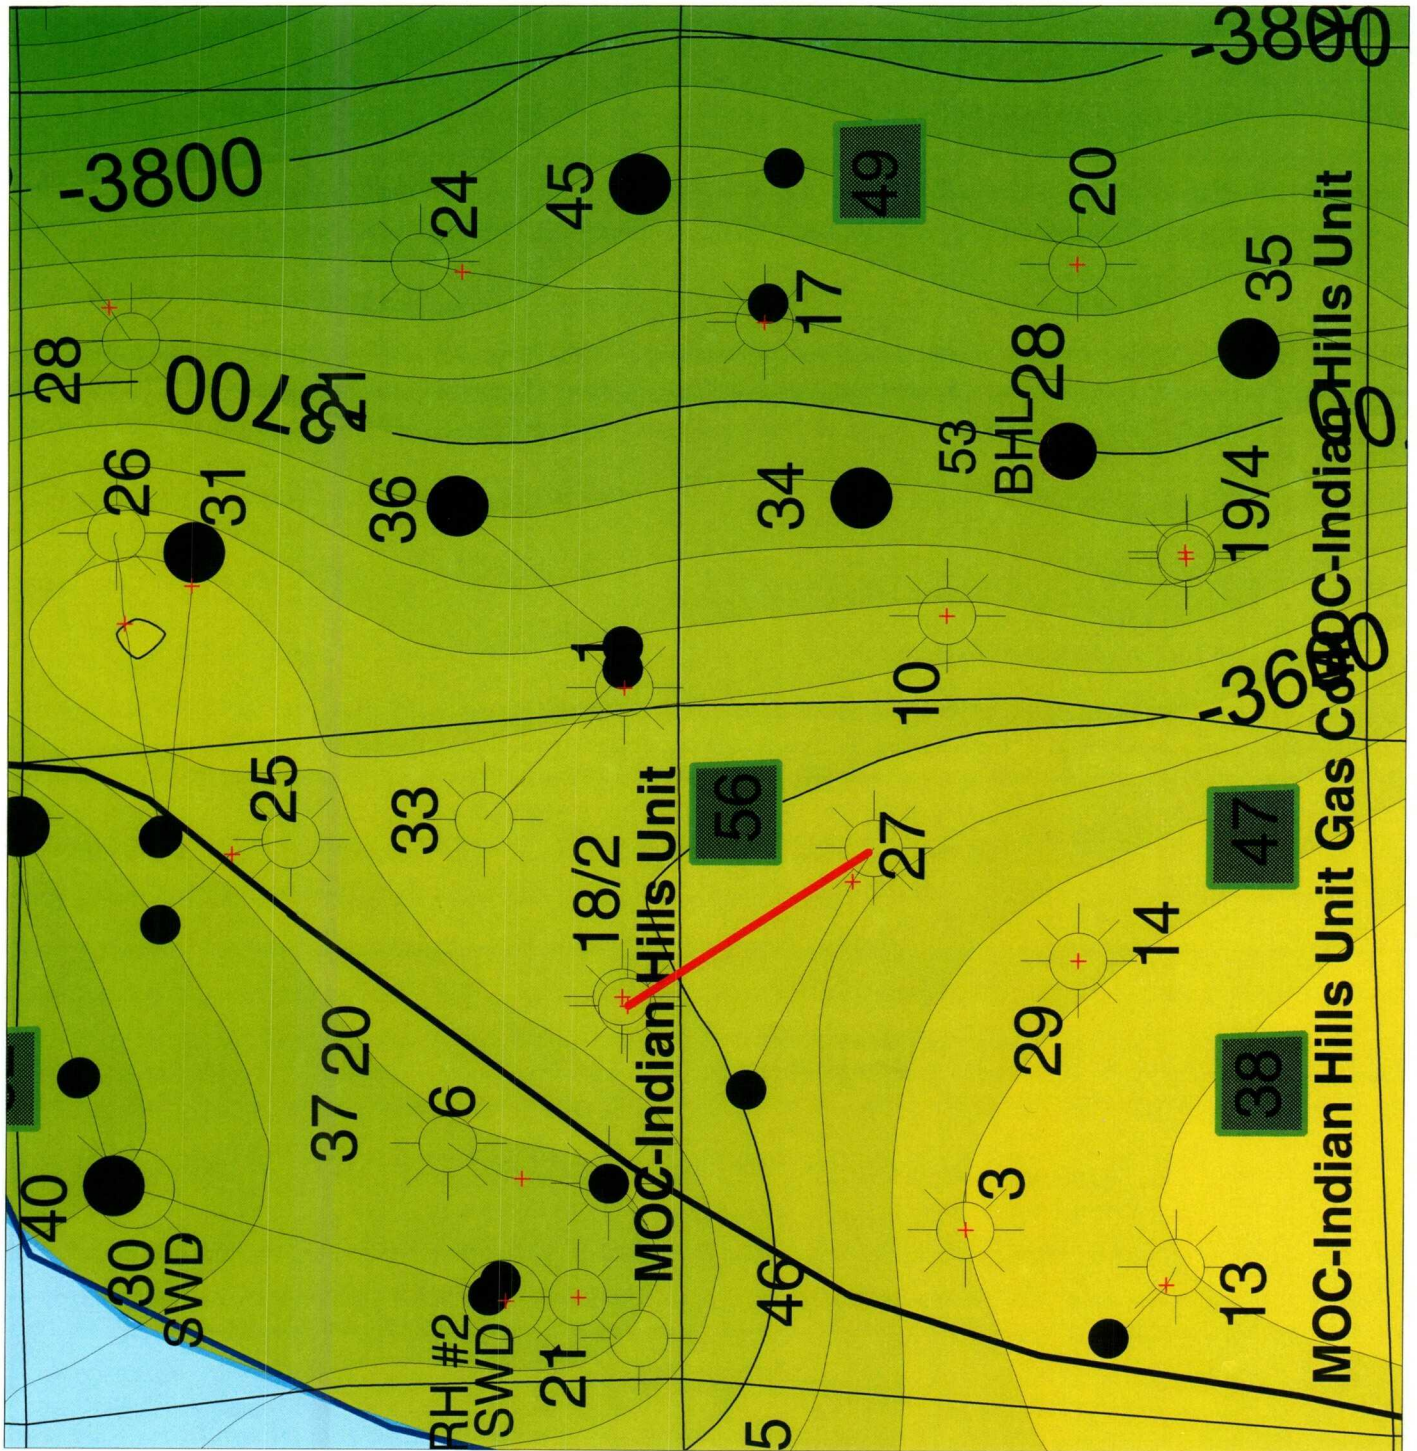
-3800
-3800
-3700
-3600
28
26
31
24
45
49
20
17
35
28
BHL
53
21
36
34
19/4
1
10
25
33
56
47
18/2
27
14
29
38
37 20
6
40
30
SWD
RH #2
SWD
21
46
3
13
5
MOC-Indian Hills Unit
MOC-Indian Hills Unit
MOC-Indian Hills Unit Gas Cap
MOC-Indian Hills Unit